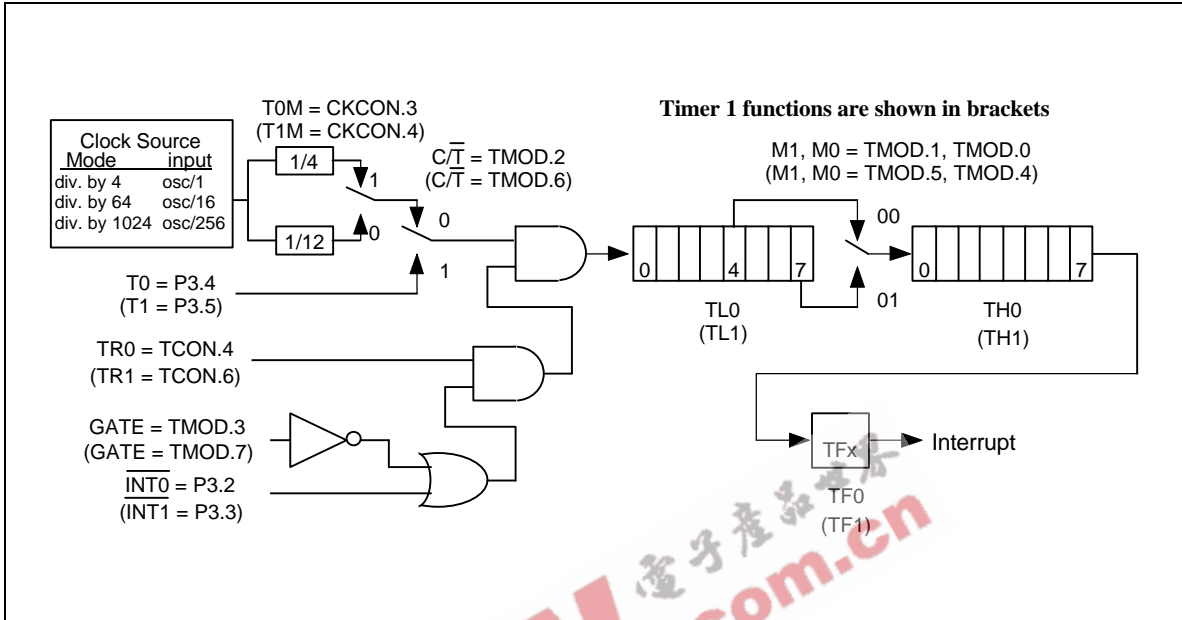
Timer 1 functions are shown in brackets

| Clock Source | |
|---|---|
| Mode | input |
| div. by 4 | osc/1 |
| div. by 64 | osc/16 |
| div. by 1024 | osc/256 |

T0M = CKCON.3
(T1M = CKCON.4)

1/4

1/12

1

0

$C/\overline{T}$ = TMOD.2
($C/\overline{T}$ = TMOD.6)

0

1

T0 = P3.4
(T1 = P3.5)

M1, M0 = TMOD.1, TMOD.0
(M1, M0 = TMOD.5, TMOD.4)

0 4 7

TL0
(TL1)

00

01

0 7

TH0
(TH1)

TR0 = TCON.4
(TR1 = TCON.6)

GATE = TMOD.3
(GATE = TMOD.7)

$\overline{INT0}$ = P3.2
($\overline{INT1}$ = P3.3)

TFx

Interrupt

TF0
(TF1)

电子产品世界
.com.cn